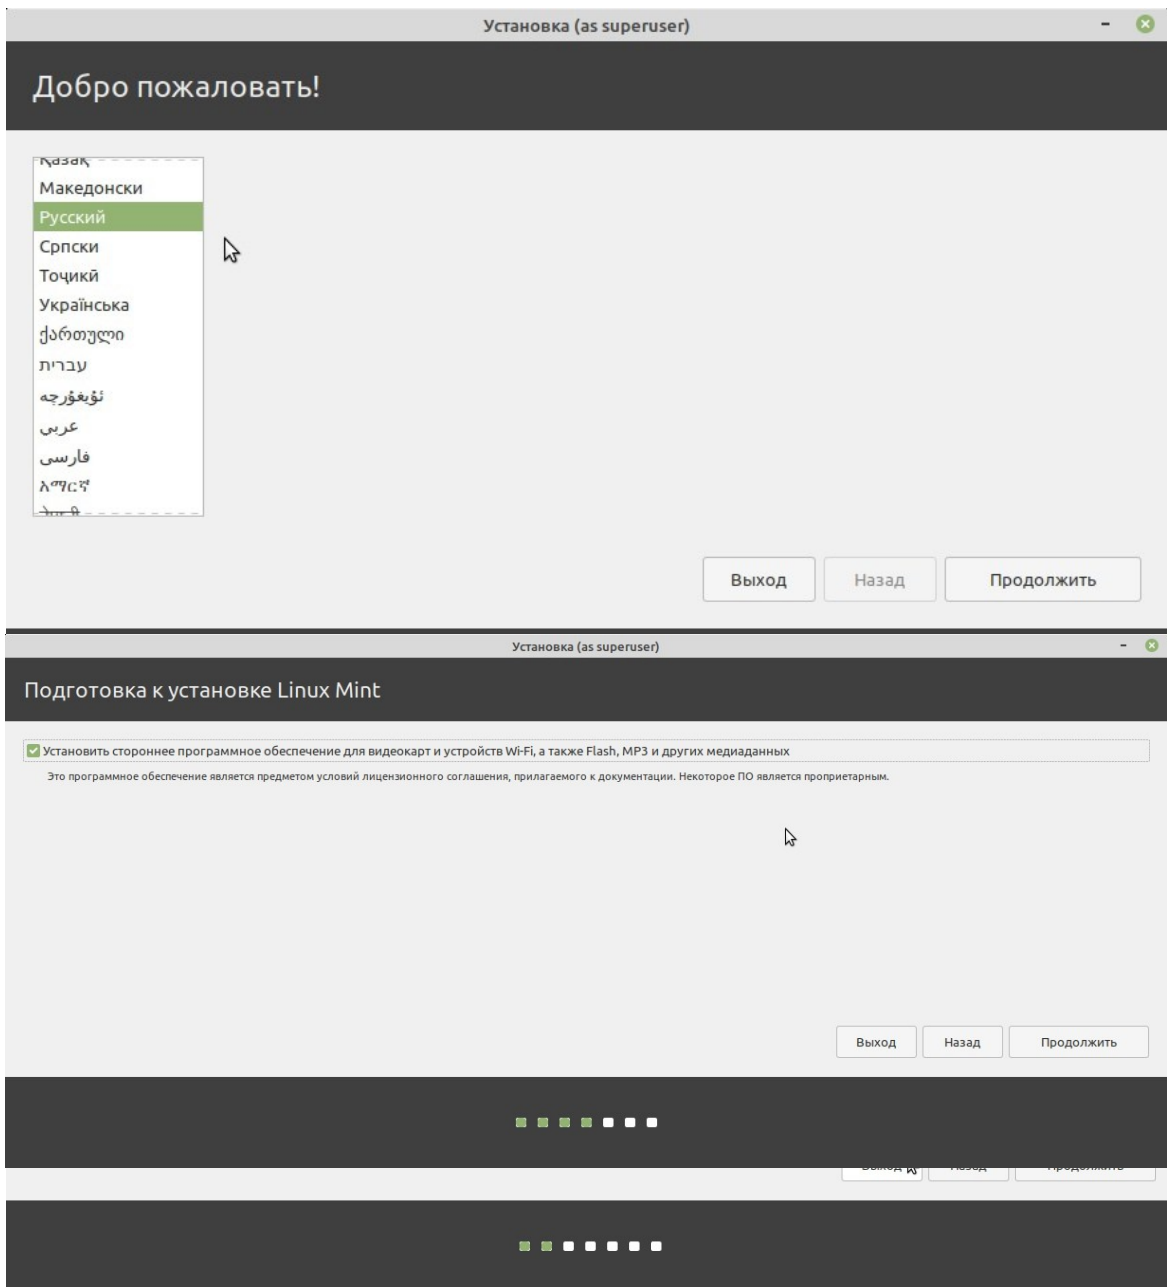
Установка (as superuser)

Добро пожаловать!

Қазақ
Македонски
Русский
Српски
Тоҷикӣ
Українська
ქართული
עברית
ئۇيغۇرچە
عربي
فارسی
አማርኛ
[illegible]

Выход
Назад
Продолжить

Установка (as superuser)

Подготовка к установке Linux Mint

Установить стороннее программное обеспечение для видеокарт и устройств Wi-Fi, а также Flash, MP3 и других медиаданных

Это программное обеспечение является предметом условий лицензионного соглашения, прилагаемого к документации. Некоторое ПО является проприетарным.

Выход
Назад
Продолжить

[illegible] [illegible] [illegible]